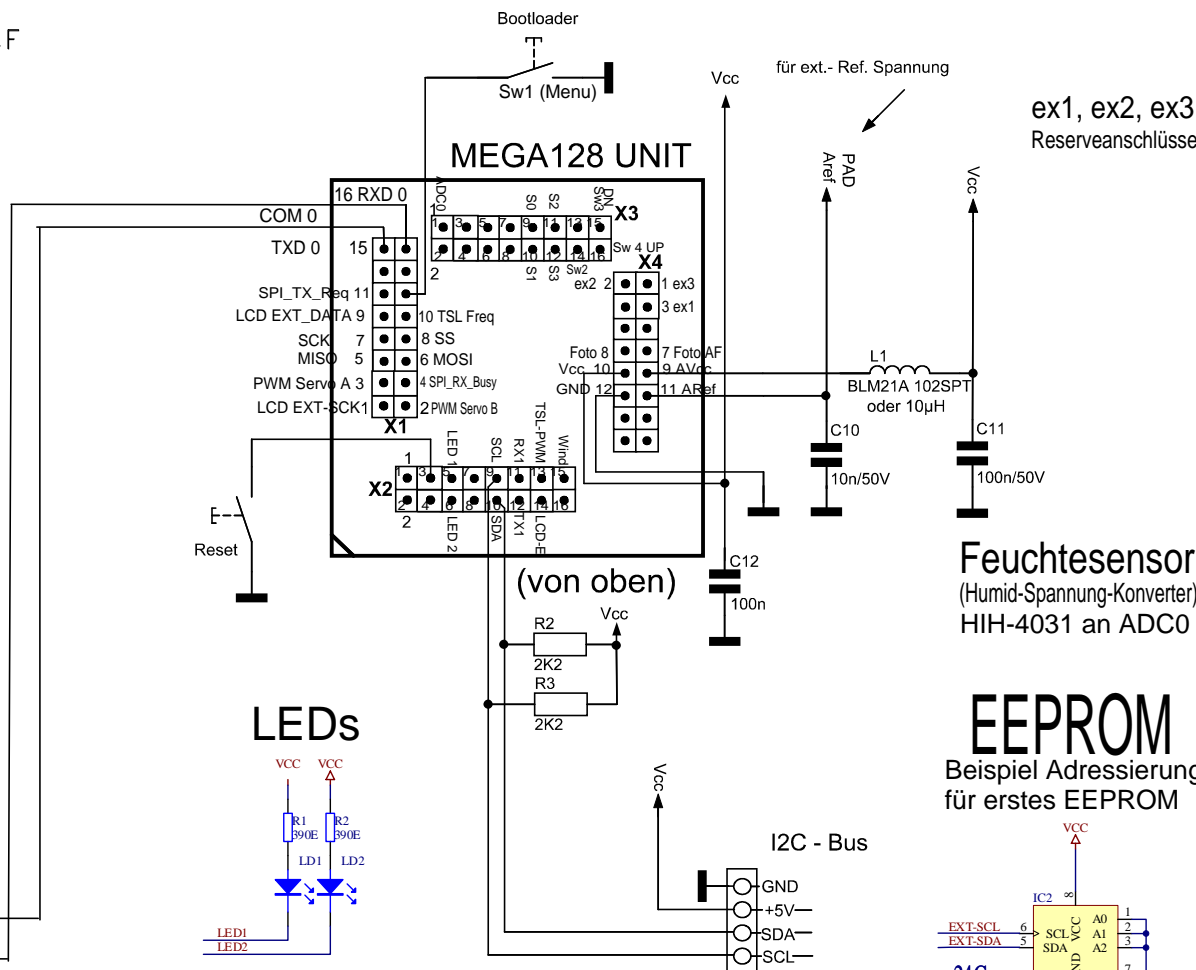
F

Bootloader

Sw1 (Menu)

Vcc

für ext.- Ref. Spannung

ex1, ex2, ex3
Reserveanschlüsse

MEGA128 UNIT

PAD
Aref

Vcc

16 RXD 0
COM 0
TXD 0
15
2
SPI_TX_Req 11
LCD EXT_DATA 9
SCK 7
MISO 5
PWM Servo A 3
LCD EXT-SCK1
X1
10 TSL Freq
8 SS
6 MOSI
4 SPI_RX_Busy
2 PWM Servo B

ADC0
1
3
5
7
9
11
13
15
S0
S2
DN Sw3
X3
2
4
6
8
10
12
14
16
S1
S3
Sw2
Sw 4 UP
X4

ex2 2
1 ex3
3 ex1
Foto 8
7 Foto AF
Vcc 10
9 AVcc
GND 12
11 ARef

L1
BLM21A 102SPT
oder 10µH

C10
10n/50V

C11
100n/50V

LED 1
SCL
RX1
TSL-PWM
Wind
1
3
5
7
9
11
13
15
X2
2
4
6
8
10
12
14
16
2
LED 2
SDA
TX1
LCD-E

Reset

C12
100n

(von oben)

R2
2K2
Vcc
R3
2K2

Feuchtesensor
(Humid-Spannung-Konverter)
HIH-4031 an ADC0

LEDs

VCC
VCC
R1
390E
R2
390E
LD1
LD2
LED1
LED2

Vcc

I2C - Bus
GND
+5V
SDA
SCL

EEPROM
Beispiel Adressierung
für erstes EEPROM

VCC
IC2
8
EXT-SCL
EXT-SDA
6
5
SCL
SDA
VCC
A0
A1
A2
1
2
3
7